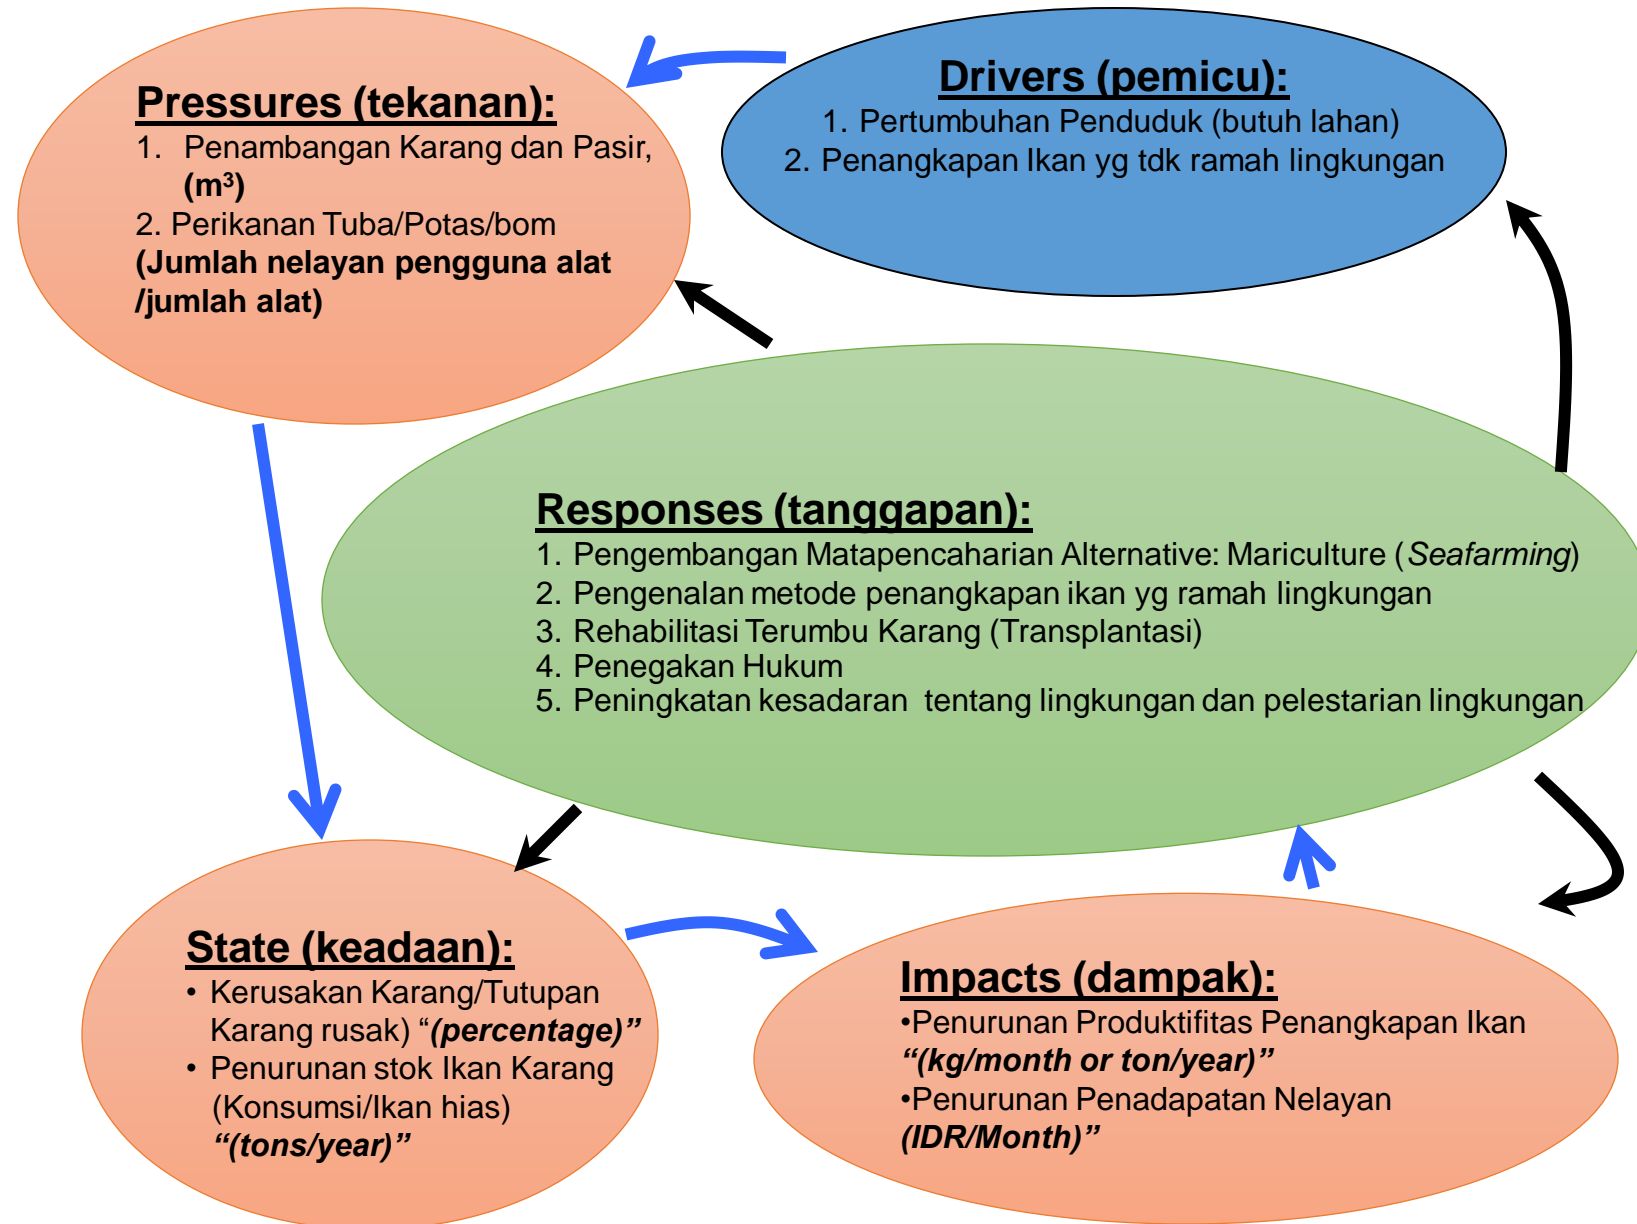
Pressures (tekanan):
1. Penambangan Karang dan Pasir, (m³)
2. Perikanan Tuba/Potas/bom (Jumlah nelayan pengguna alat /jumlah alat)

Drivers (pemicu):
1. Pertumbuhan Penduduk (butuh lahan)
2. Penangkapan Ikan yg tdk ramah lingkungan

Responses (tanggapan):
1. Pengembangan Matapencaharian Alternative: Mariculture (Seafarming)
2. Pengenalan metode penangkapan ikan yg ramah lingkungan
3. Rehabilitasi Terumbu Karang (Transplantasi)
4. Penegakan Hukum
5. Peningkatan kesadaran tentang lingkungan dan pelestarian lingkungan

State (keadaan):
• Kerusakan Karang/Tutupan Karang rusak) "(percentage)"
• Penurunan stok Ikan Karang (Konsumsi/Ikan hias) "(tons/year)"

Impacts (dampak):
•Penurunan Produktifitas Penangkapan Ikan "(kg/month or ton/year)"
•Penurunan Penadapatan Nelayan (IDR/Month)"